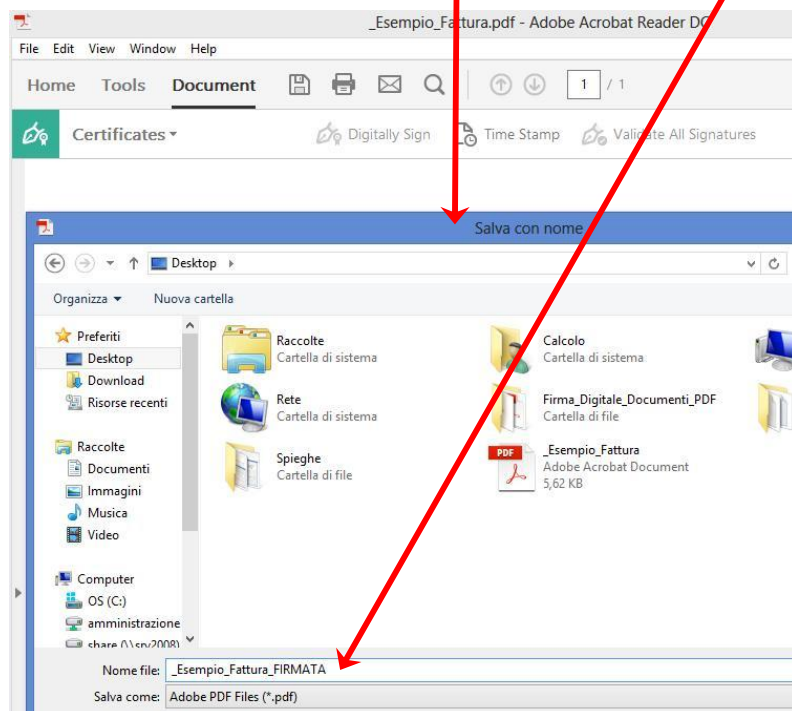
_Esempio_Fattura.pdf - Adobe Acrobat Reader DC

File Edit View Window Help

Home Tools Document

1 / 1

Certificates

Digitally Sign Time Stamp Validate All Signatures

Salva con nome

Desktop

Organizza Nuova cartella

Preferiti
Desktop
Download
Risorse recenti

Raccolte
Documenti
Immagini
Musica
Video

Computer
OS (C:)
amministrazione
share (\\srv2008)

Raccolte
Cartella di sistema

Calcolo
Cartella di sistema

Rete
Cartella di sistema

Firma_Digitale_Documenti_PDF
Cartella di file

Spieghe
Cartella di file

_Esempio_Fattura
Adobe Acrobat Document
5,62 KB

Nome file: _Esempio_Fattura_FIRMATA

Salva come: Adobe PDF Files (*.pdf)